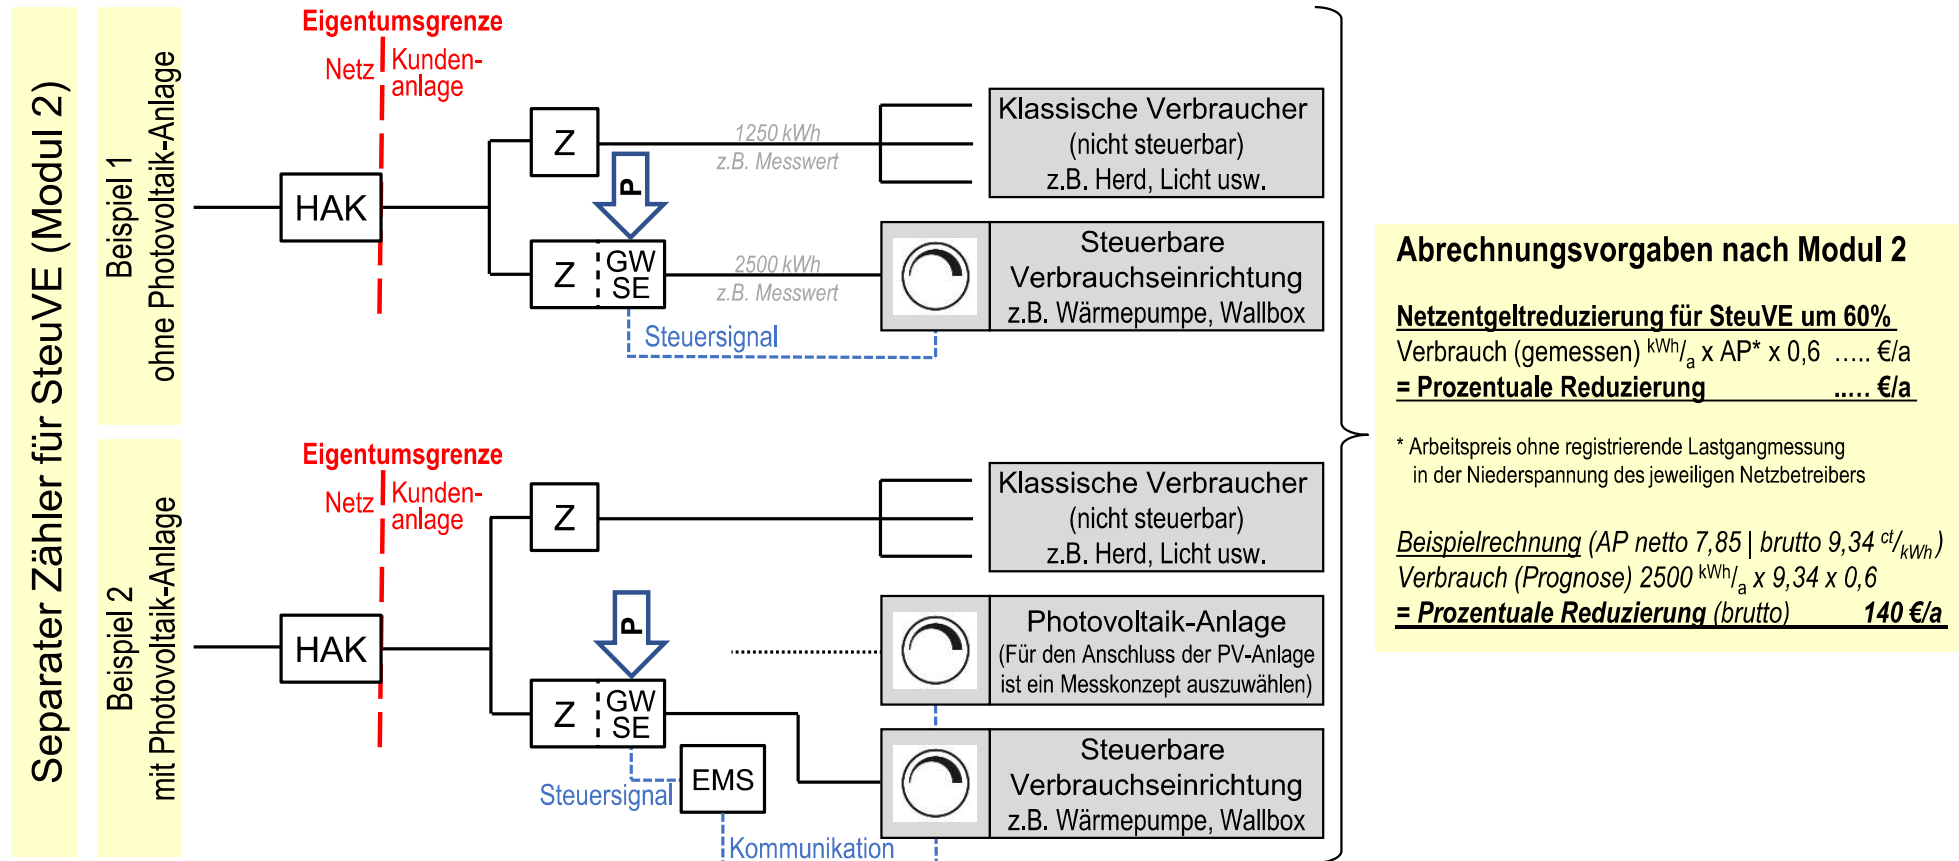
Separater Zähler für SteuVE (Modul 2)

Beispiel 1
ohne Photovoltaik-Anlage

Eigentumsgrenze
Netz
Kundenanlage

HAK
Z
P
Z
GW
SE
1250 kWh
z.B. Messwert
2500 kWh
z.B. Messwert
Steuersignal

Klassische Verbraucher
(nicht steuerbar)
z.B. Herd, Licht usw.

Steuerbare
Verbrauchseinrichtung
z.B. Wärmepumpe, Wallbox

Beispiel 2
mit Photovoltaik-Anlage

Eigentumsgrenze
Netz
Kundenanlage

HAK
Z
P
Z
GW
SE
EMS
Steuersignal
Kommunikation

Klassische Verbraucher
(nicht steuerbar)
z.B. Herd, Licht usw.

Photovoltaik-Anlage
(Für den Anschluss der PV-Anlage ist ein Messkonzept auszuwählen)

Steuerbare
Verbrauchseinrichtung
z.B. Wärmepumpe, Wallbox

Abrechnungsvorgaben nach Modul 2

Netzentgeltreduzierung für SteuVE um 60%
Verbrauch (gemessen) $^{kWh}/_{a}$ x AP* x 0,6 ..... €/a
= Prozentuale Reduzierung ..... €/a

* Arbeitspreis ohne registrierende Lastgangmessung in der Niederspannung des jeweiligen Netzbetreibers

Beispielrechnung (AP netto 7,85 | brutto 9,34 $^{ct}/_{kWh}$)
Verbrauch (Prognose) 2500 $^{kWh}/_{a}$ x 9,34 x 0,6
= Prozentuale Reduzierung (brutto) 140 €/a